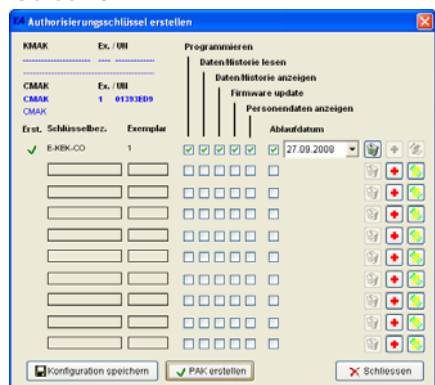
Authorisierungsschlüssel erstellen

KMAK Ex. / UH
------------- ---- ----------

CMAK Ex. / UH
CMAK 1 01393ED9
CMAK

Programmieren
Daten/Historie lesen
Daten/Historie anzeigen
Firmware update
Personendaten anzeigen
Ablaufdatum

Erst. Schlüsselbez. Exemplar
E-KEK-CO 1 27.09.2008

Konfiguration speichern
PAK erstellen
Schliessen